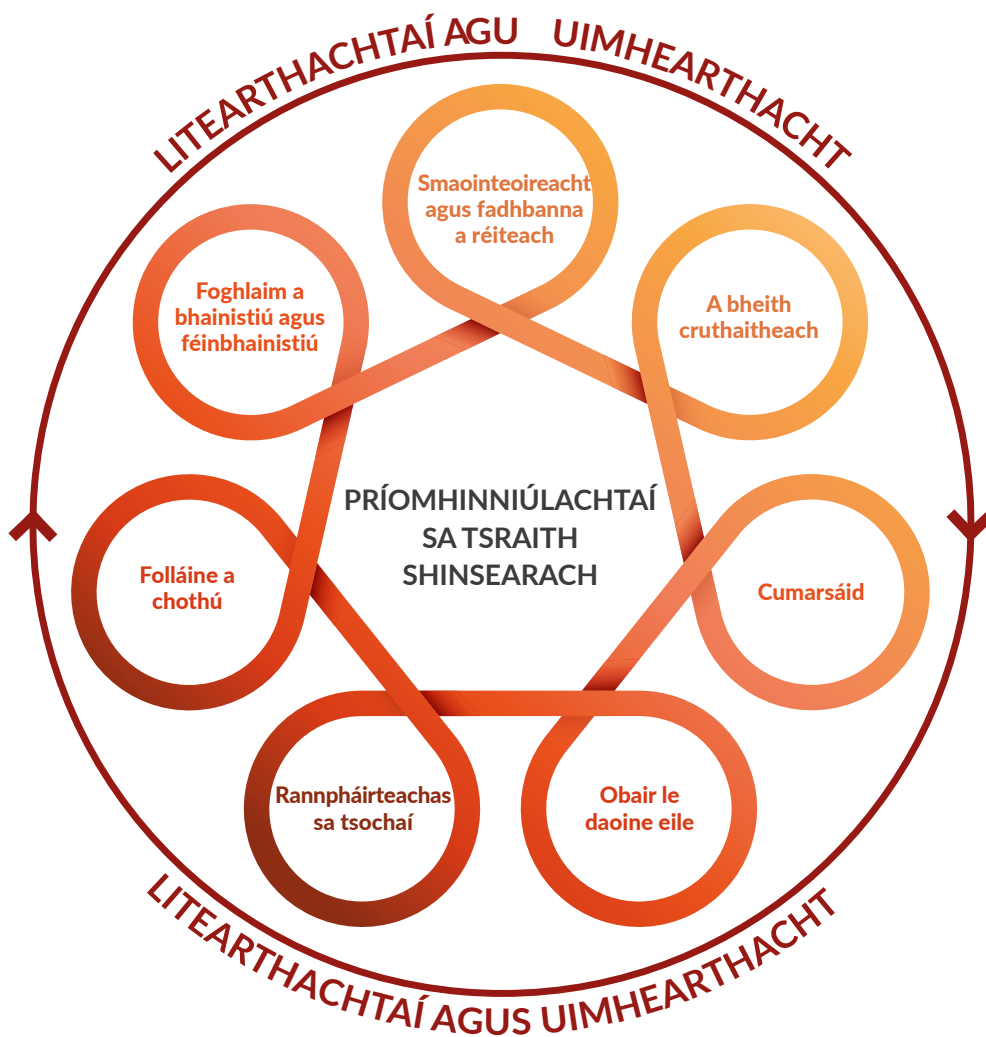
LITEARTHACHTAÍ AGU UIMHEARTHACHT

Smaointeoireacht agus fadhbanna a réiteach

A bheith cruthaitheach

Cumarsáid

Obair le daoine eile

Rannpháirteachas sa tsochaí

Folláine a chothú

Foghlaim a bhainistiú agus féinbhainistiú

PRÍOMHINNIÚLACHTAÍ SA TSRAITH SHINSEARACH

LITEARTHACHTAÍ AGUS UIMHEARTHACHT